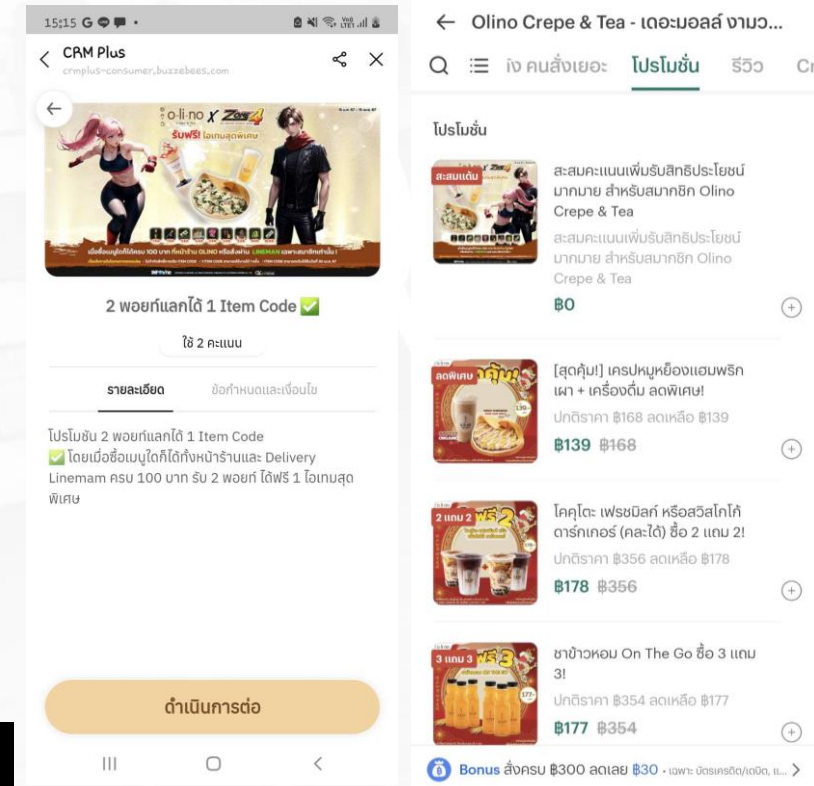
15:15 G

CRM Plus
crmplus-consumer.buzzebees.com

o-li-no X Zone 4
รับฟรี! ไอเทมสุดพิเศษ

2 พอยท์แลกได้ 1 Item Code ✅

ใช้ 2 คะแนน

รายละเอียด
ข้อกำหนดและเงื่อนไข

โปรโมชัน 2 พอยท์แลกได้ 1 Item Code
✅ โดยเมื่อซื้อเมนูใดก็ได้ทั้งหน้าร้านและ Delivery Linemam ครบ 100 บาท รับ 2 พอยท์ ได้ฟรี 1 ไอเทมสุดพิเศษ

ดำเนินการต่อ

Olino Crepe & Tea - เดอะมอลล์ งามว...

เง คนสั่งเยอะ
โปรโมชั่น
รีวิว
C

โปรโมชั่น

สะสมแต้ม
สะสมคะแนนเพิ่มรับสิทธิประโยชน์มากมาย สำหรับสมาชิก Olino Crepe & Tea
สะสมคะแนนเพิ่มรับสิทธิประโยชน์มากมาย สำหรับสมาชิก Olino Crepe & Tea
฿0

ลดพิเศษ
[สุดคุ้ม!] เครปหมูหย็องแฮมพริกเผา + เครื่องดื่ม ลดพิเศษ!
ปกติราคา ฿168 ลดเหลือ ฿139
฿139 ฿168

2 แถม 2
โคคูโตะ เฟรชมิลค์ หรือสวิสโกโก้ ดาร์กเกอร์ (คละได้) ซื้อ 2 แถม 2!
ปกติราคา ฿356 ลดเหลือ ฿178
฿178 ฿356

3 แถม 3
ชาข้าวหอม On The Go ซื้อ 3 แถม 3!
ปกติราคา ฿354 ลดเหลือ ฿177
฿177 ฿354

Bonus สั่งครบ ฿300 ลดเลย ฿30 • เฉพาะ บัตรเครดิต/เดบิต, แ...